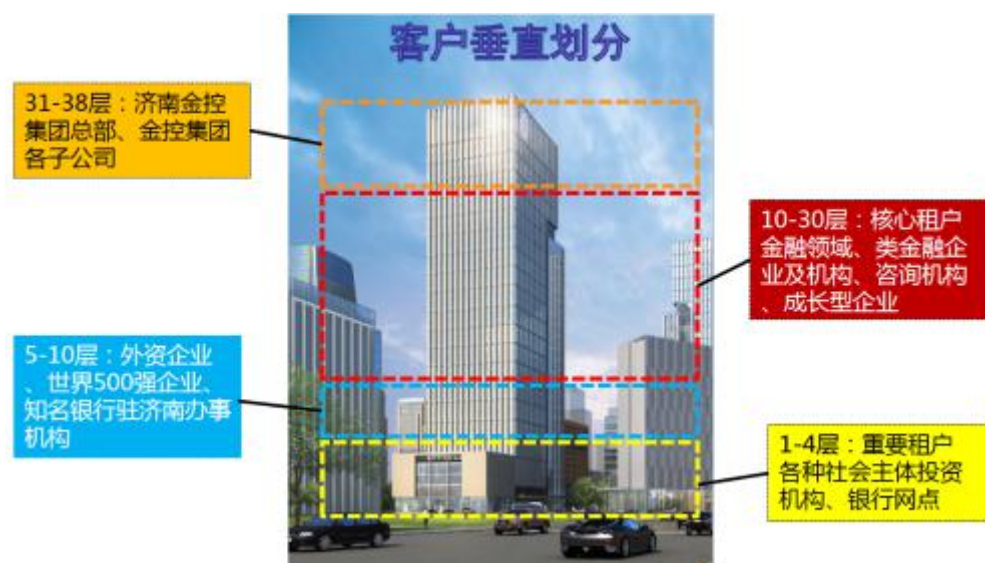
客户垂直划分

31-38层：济南金控集团总部、金控集团各子公司

10-30层：核心租户金融领域、类金融企业及机构、咨询机构、成长型企业

5-10层：外资企业、世界500强企业、知名银行驻济南办事机构

1-4层：重要租户各种社会主体投资机构、银行网点